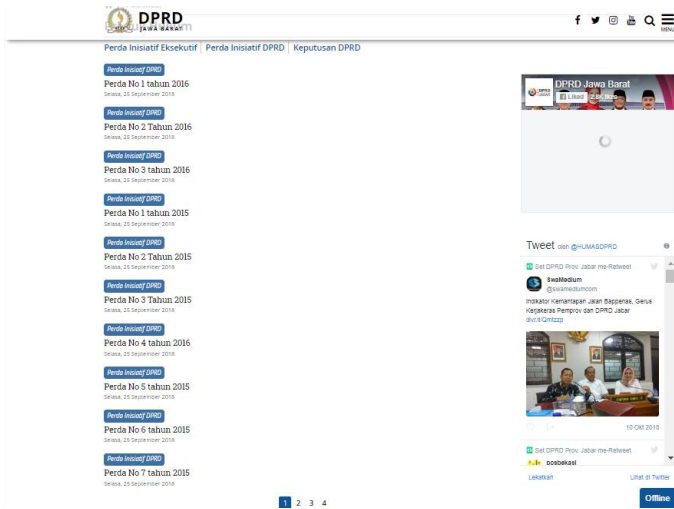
DPRD
JAWA BARAT

MENU

Perda Inisiatif Eksekutif | Perda Inisiatif DPRD | Keputusan DPRD

Perda Inisiatif DPRD
Perda No 1 tahun 2016
Selasa, 25 September 2018

Perda Inisiatif DPRD
Perda No 2 Tahun 2016
Selasa, 25 September 2018

Perda Inisiatif DPRD
Perda No 3 tahun 2016
Selasa, 25 September 2018

Perda Inisiatif DPRD
Perda No 1 tahun 2015
Selasa, 25 September 2018

Perda Inisiatif DPRD
Perda No 2 Tahun 2015
Selasa, 25 September 2018

Perda Inisiatif DPRD
Perda No 3 Tahun 2015
Selasa, 25 September 2018

Perda Inisiatif DPRD
Perda No 4 tahun 2016
Selasa, 25 September 2018

Perda Inisiatif DPRD
Perda No 5 tahun 2015
Selasa, 25 September 2018

Perda Inisiatif DPRD
Perda No 6 tahun 2015
Selasa, 25 September 2018

Perda Inisiatif DPRD
Perda No 7 tahun 2015
Selasa, 25 September 2018

1 2 3 4

DPRD Jawa Barat
Liked

Tweet oleh @HUMASDPRD

Set DPRD Prov. Jabar me-Retweet
SwaMedium
@swamediumcom
Indikator Kemantapan Jalan Bappenas, Gerus Kerjakeras Pemprov dan DPRD Jabar
dlvr.it/Qmtzzp

10 Okt 2018

Set DPRD Prov. Jabar me-Retweet
posbekasi

Lekatkan
Lihat di Twitter

Offline